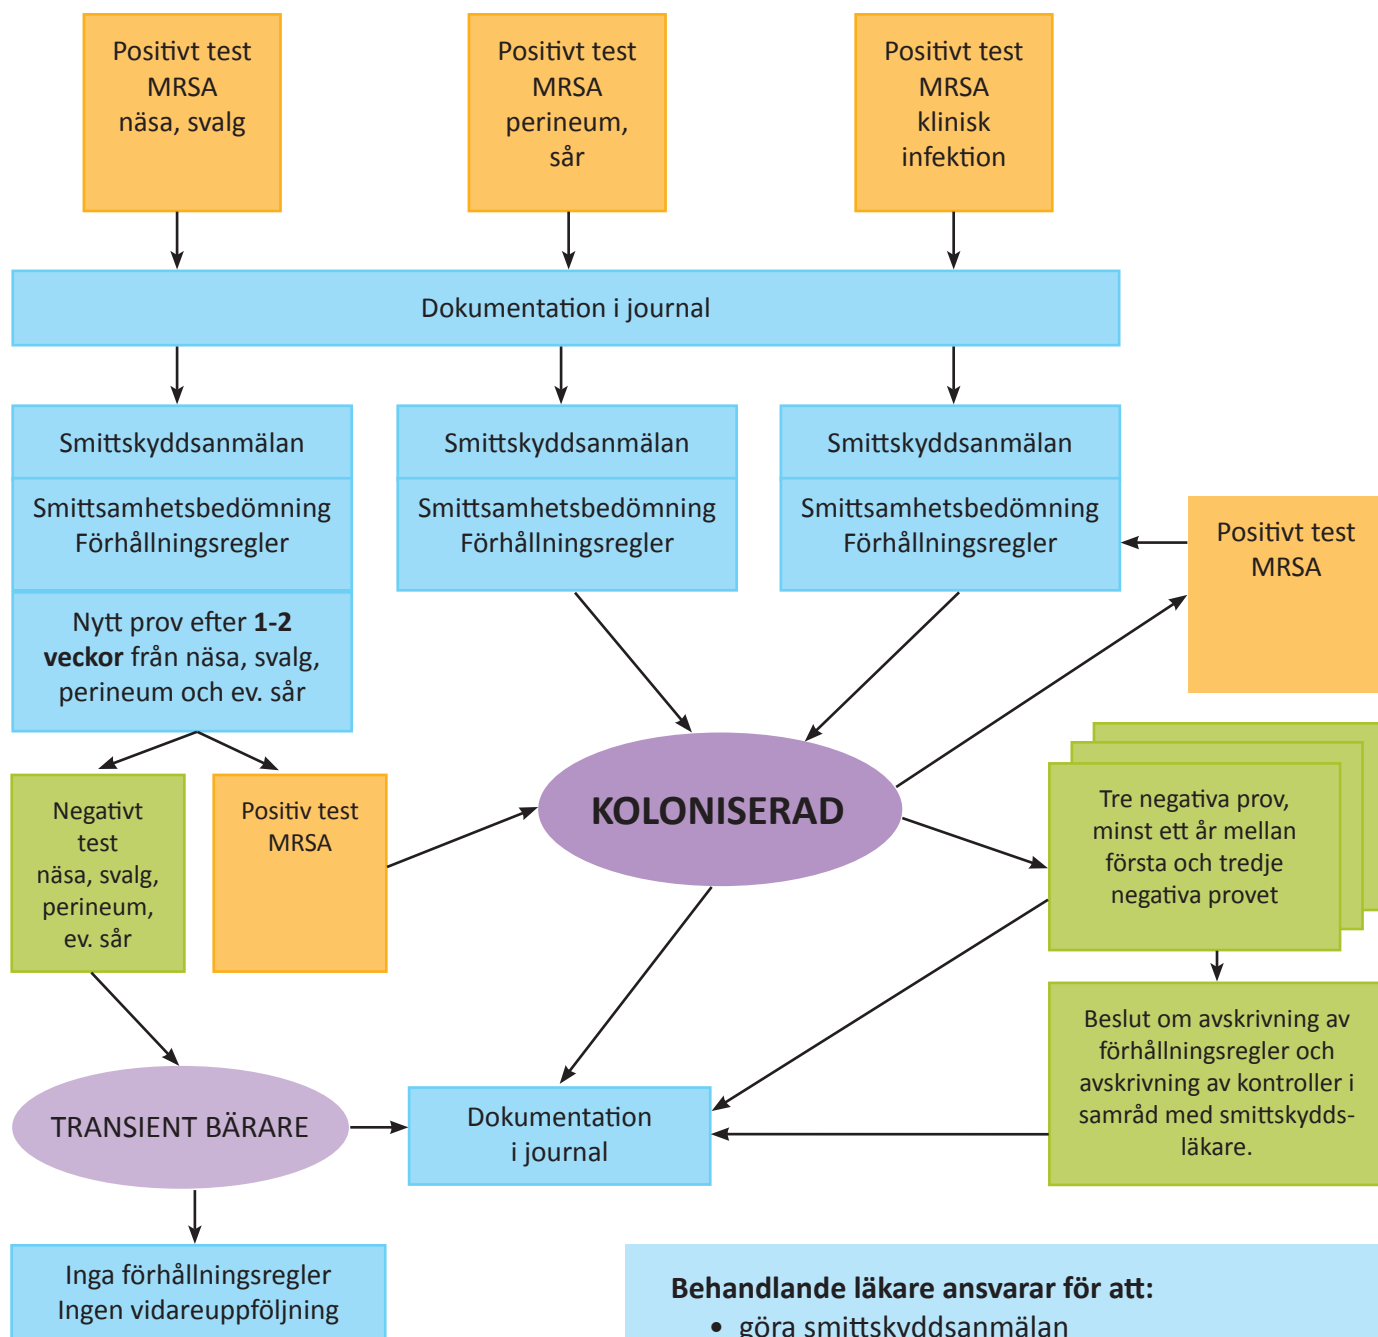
Positivt test
MRSA
näsa, svalg

Positivt test
MRSA
perineum,
sår

Positivt test
MRSA
klinisk
infektion

Dokumentation i journal

Smittskyddsanmälan

Smittsamhetsbedömning
Förhållningsregler

Nytt prov efter **1-2 veckor** från näsa, svalg, perineum och ev. sår

Smittskyddsanmälan

Smittsamhetsbedömning
Förhållningsregler

Smittskyddsanmälan

Smittsamhetsbedömning
Förhållningsregler

Positivt test
MRSA

Negativt
test
näsa, svalg,
perineum,
ev. sår

Positiv test
MRSA

KOLONISERAD

Tre negativa prov, minst ett år mellan första och tredje negativa provet

Beslut om avskrivning av förhållningsregler och avskrivning av kontroller i samråd med smittskyddsläkare.

TRANSIENT BÄRARE

Dokumentation
i journal

Inga förhållningsregler
Ingen vidareuppföljning

**Behandlande läkare ansvarar för att:**
• göra smittskyddsanmälan